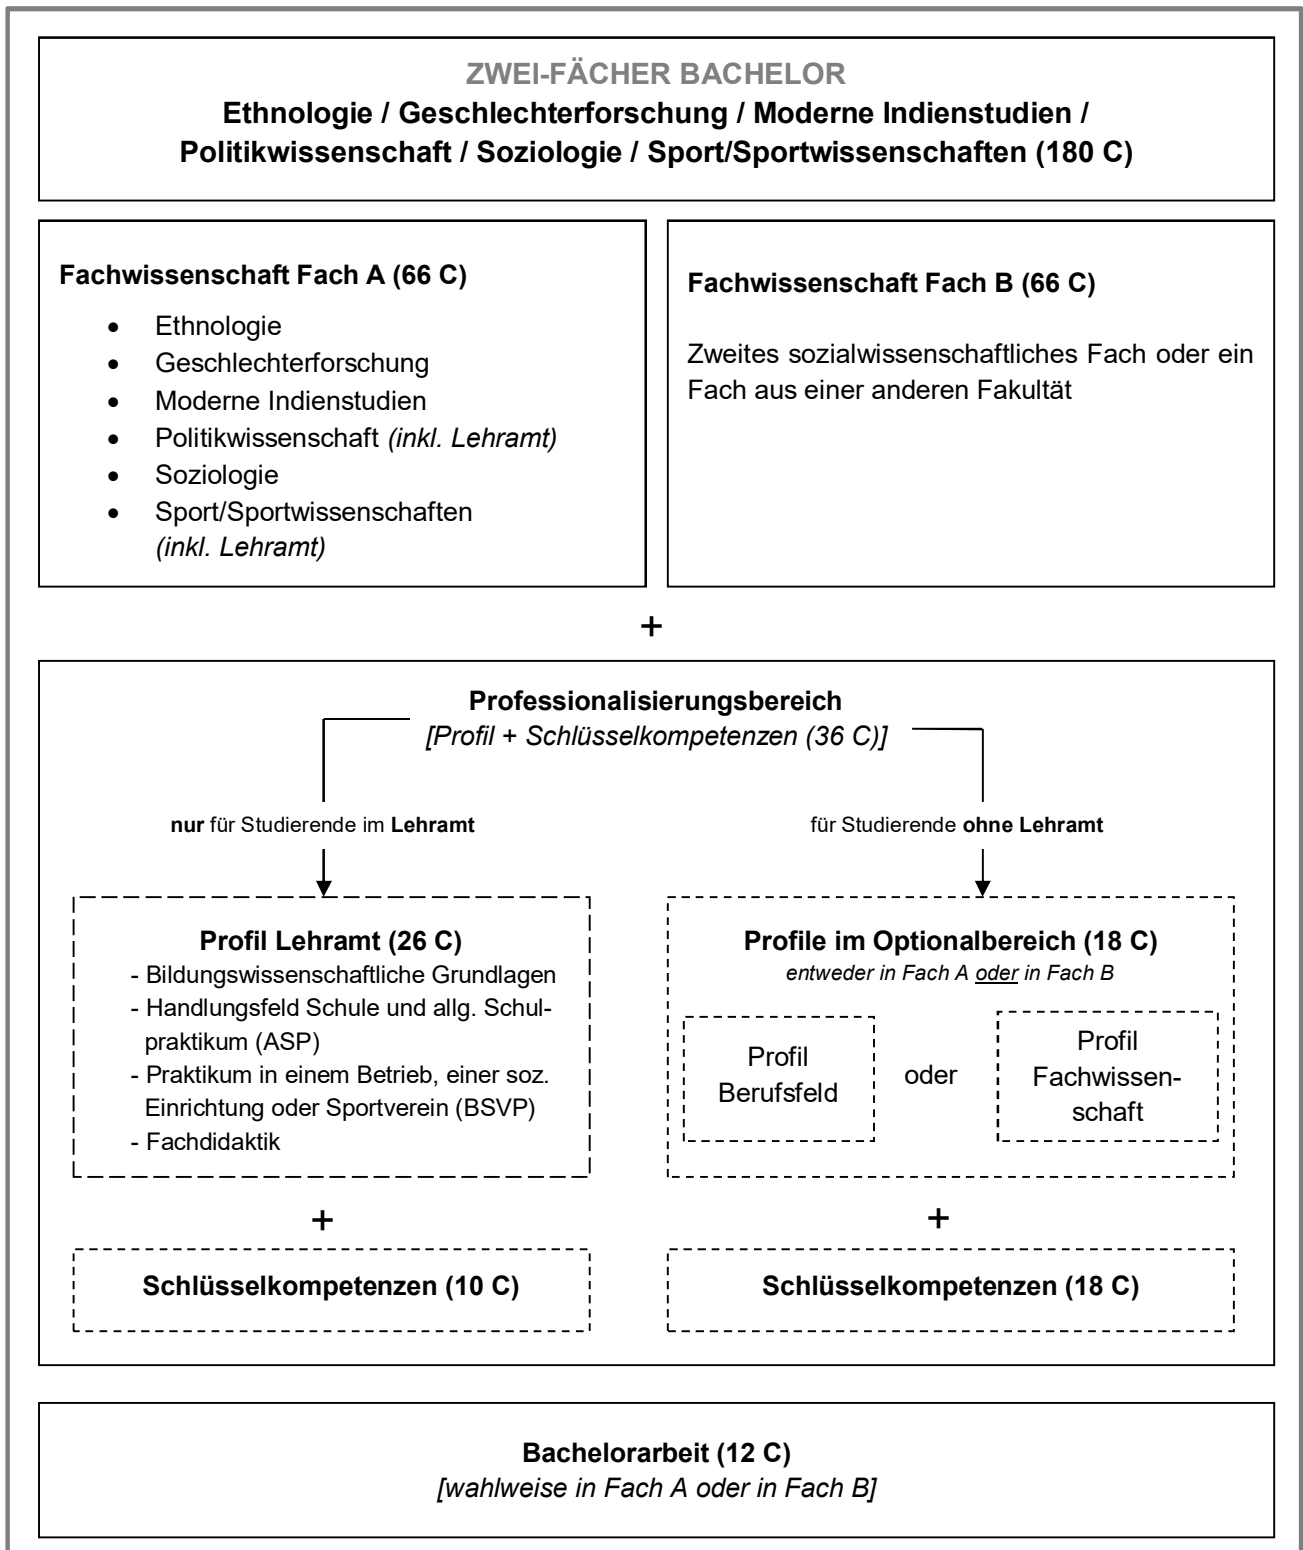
ZWEI-FÄCHER BACHELOR
Ethnologie / Geschlechterforschung / Moderne Indienstudien / Politikwissenschaft / Soziologie / Sport/Sportwissenschaften (180 C)

Fachwissenschaft Fach A (66 C)

- Ethnologie
- Geschlechterforschung
- Moderne Indienstudien
- Politikwissenschaft (inkl. Lehramt)
- Soziologie
- Sport/Sportwissenschaften (inkl. Lehramt)

Fachwissenschaft Fach B (66 C)

Zweites sozialwissenschaftliches Fach oder ein Fach aus einer anderen Fakultät

+

Professionalisierungsbereich
[Profil + Schlüsselkompetenzen (36 C)]

nur für Studierende im Lehramt

für Studierende ohne Lehramt

Profil Lehramt (26 C)
- Bildungswissenschaftliche Grundlagen
- Handlungsfeld Schule und allg. Schulpraktikum (ASP)
- Praktikum in einem Betrieb, einer soz. Einrichtung oder Sportverein (BSVP)
- Fachdidaktik

Profile im Optionalbereich (18 C)
entweder in Fach A oder in Fach B

Profil Berufsfeld

oder

Profil Fachwissenschaft

+

+

Schlüsselkompetenzen (10 C)

Schlüsselkompetenzen (18 C)

Bachelorarbeit (12 C)
[wahlweise in Fach A oder in Fach B]